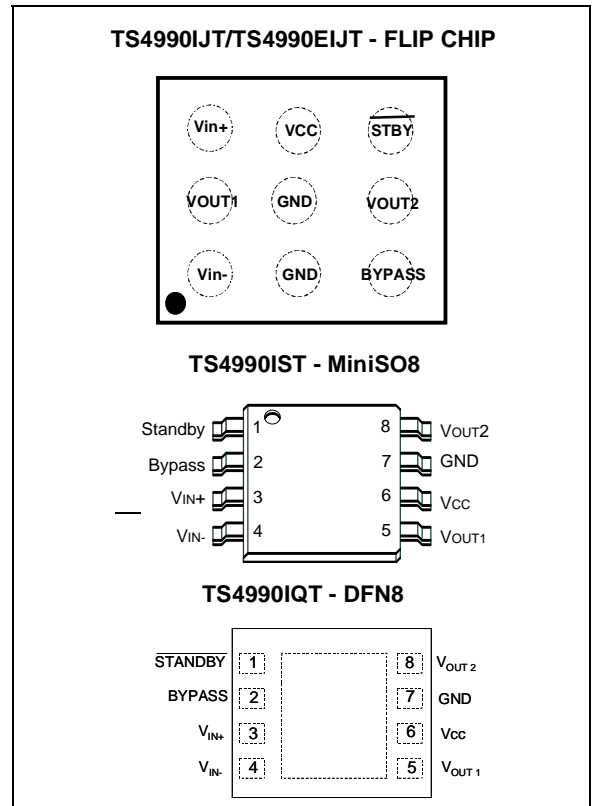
TS4990IJT/TS4990EIJT - FLIP CHIP

Vin+
VCC
$\overline{STBY}$
VOUT1
GND
VOUT2
Vin-
GND
BYPASS

TS4990IST - MiniSO8

Standby 1
Bypass 2
VIN+ 3
VIN- 4
8 VOUT2
7 GND
6 Vcc
5 VOUT1

TS4990IQT - DFN8

$\overline{STANDBY}$ 1
BYPASS 2
$V_{IN+}$ 3
$V_{IN-}$ 4
8 $V_{OUT\,2}$
7 GND
6 Vcc
5 $V_{OUT\,1}$